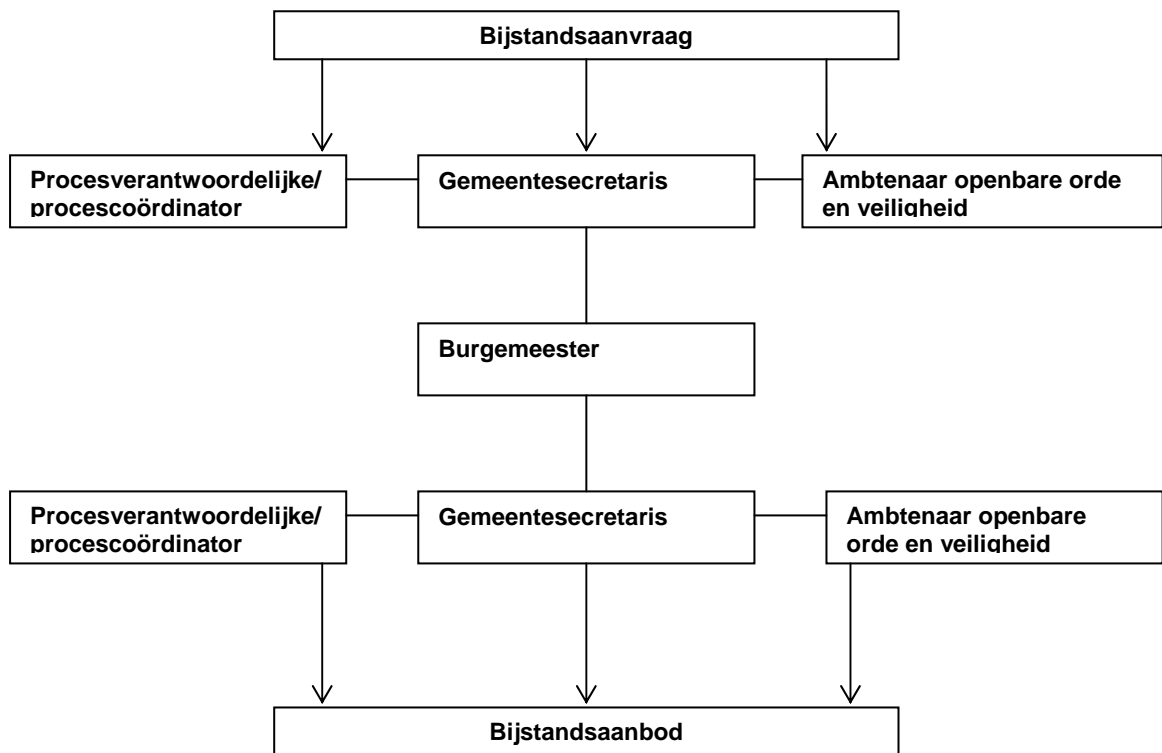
Bijstandsaanvraag

Procesverantwoordelijke/ procescoördinator

Gemeentesecretaris

Ambtenaar openbare orde en veiligheid

Burgemeester

Procesverantwoordelijke/ procescoördinator

Gemeentesecretaris

Ambtenaar openbare orde en veiligheid

Bijstandsaanbod